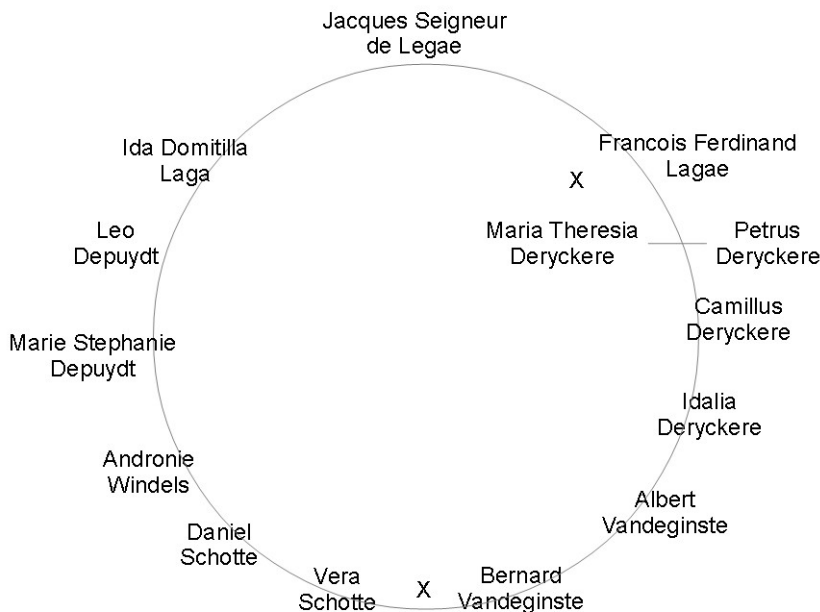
Jacques Seigneur de Legae

Francois Ferdinand Lagae

X

Maria Theresia Deryckere

Petrus Deryckere

Camillus Deryckere

Idalia Deryckere

Albert Vandeginste

Bernard Vandeginste

X

Vera Schotte

Daniel Schotte

Andronie Windels

Marie Stephanie Depuydt

Leo Depuydt

Ida Domitilla Laga